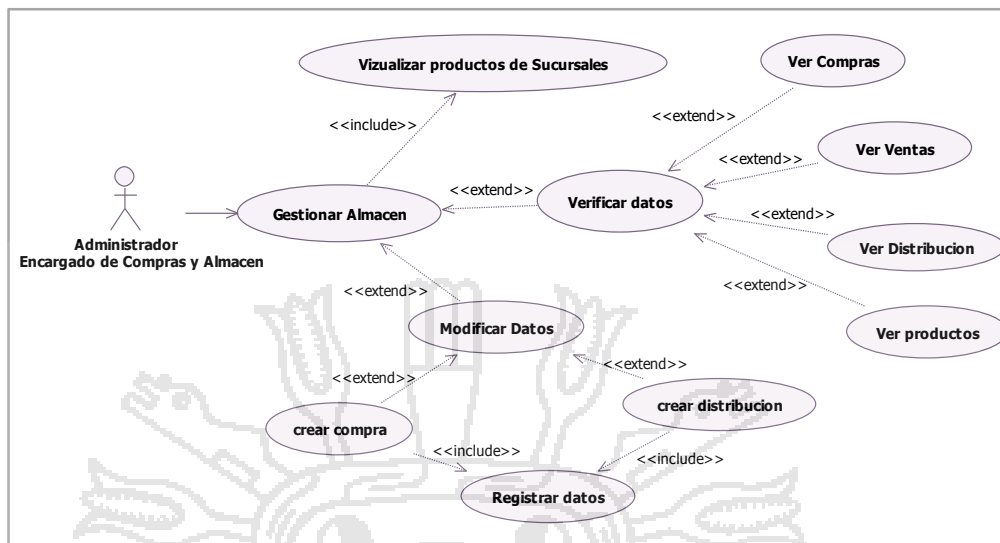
Vizualizar productos de Sucursales

Ver Compras

<<include>>

<<extend>>

<<extend>>

Ver Ventas

<<extend>>

Gestionar Almacen

Verificar datos

<<extend>>

Ver Distribucion

Administrador
Encargado de Compras y Almacen

<<extend>>

<<extend>>

Ver productos

Modificar Datos

<<extend>>

<<extend>>

crear distribucion

crear compra

<<include>>

<<include>>

Registrar datos